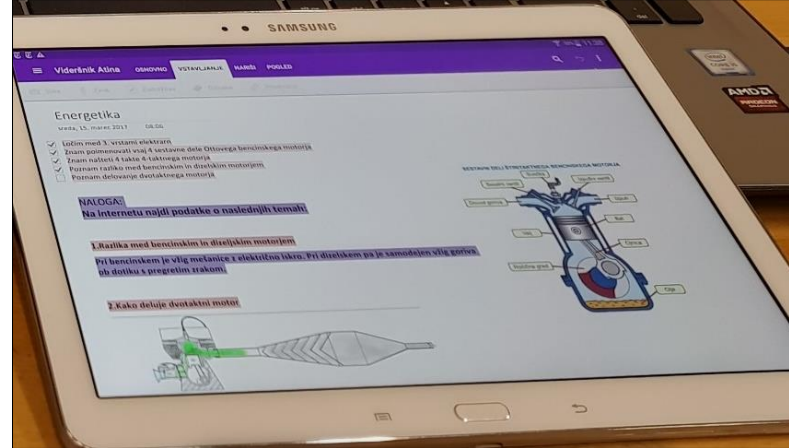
SAMSUNG

Viderčnik Atina OSNOVNO VSTAVLJANJE NARIŠI POGLED

Energetika

sreda, 15. marec 2017 08:06

Ločim med 3. vrstami elektrarn
Znam poimenovati vsaj 4 sestavne dele Ottovega bencinskega motorja
Znam našteti 4 takte 4-taktnega motorja
Poznam razliko med bencinskim in dizelskim motorjem
Poznam delovanje dvotaktnega motorja

NALOGA:
Na internetu najdi podatke o naslednjih temah:

1.Razlika med bencinskim in dizelskim motorjem

Pri bencinskem je vžig mešanice z električno iskro. Pri dizelskem pa je samodejen vžig goriva ob dotiku s pregretim zrakom.

2.Kako deluje dvotaktni motor

SESTAVNI DELI ŠTIRITAKTNEGA BENCINSKEGA MOTORJA

Svečka
Sesalni ventil
Izpušni ventil
Dovod goriva
Izpuh
Bat
Valj
Ojnica
Ročična gred
Olje

AMD